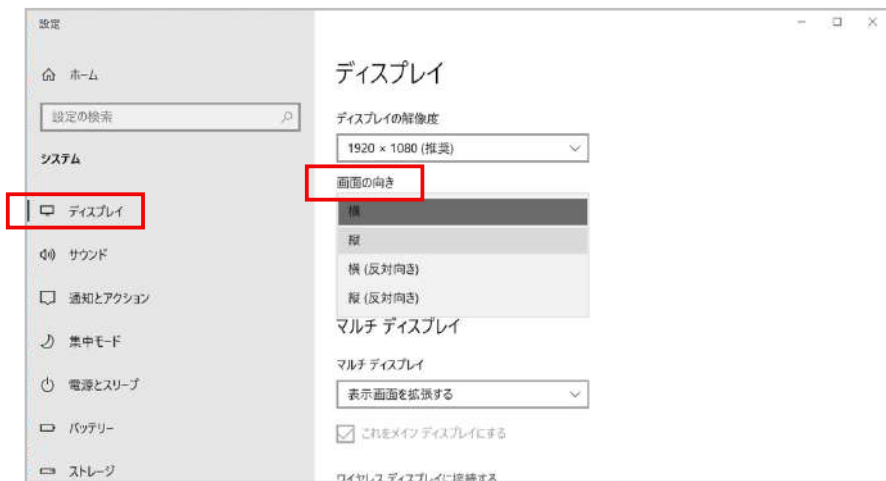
設定

ホーム

設定の検索

システム

ディスプレイ

サウンド

通知とアクション

集中モード

電源とスリープ

バッテリー

ストレージ

ディスプレイ

ディスプレイの解像度

1920 × 1080 (推奨)

画面の向き

横

縦

横 (反対向き)

縦 (反対向き)

マルチ ディスプレイ

マルチ ディスプレイ

表示画面を拡張する

これをメイン ディスプレイにする

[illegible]